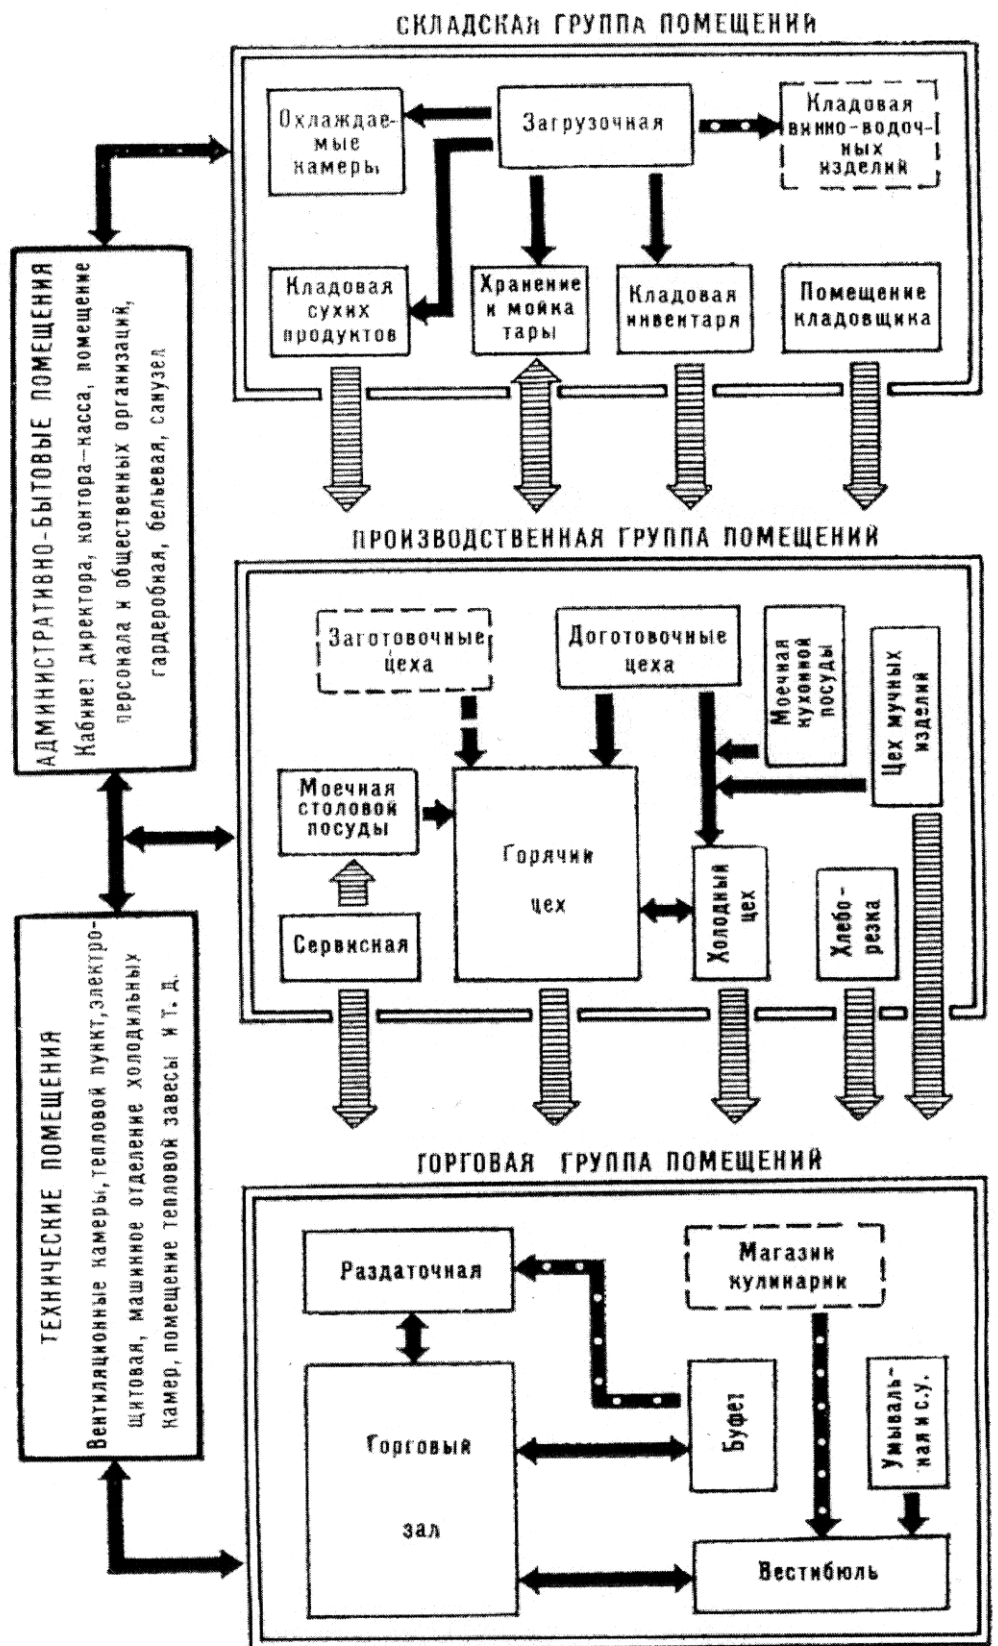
СКЛАДСКАЯ ГРУППА ПОМЕЩЕНИЙ

Охлаждаемые камеры

Загрузочная

Кладовая вино-водочных изделий

Кладовая сухих продуктов

Хранение и мойка тары

Кладовая инвентаря

Помещение кладовщика

АДМИНИСТРАТИВНО-БЫТОВЫЕ ПОМЕЩЕНИЯ

Кабинет директора, контора-касса, помещение персонала и общественных организаций, гардеробная, бельевая, санузел

ПРОИЗВОДСТВЕННАЯ ГРУППА ПОМЕЩЕНИЙ

Заготовочные цеха

Доготовочные цеха

Моечная кухонной посуды

Цех мучных изделий

Моечная столовой посуды

Горячий цех

Холодный цех

Хлеборезка

Сервисная

ТЕХНИЧЕСКИЕ ПОМЕЩЕНИЯ

Вентиляционные камеры, тепловой пункт, электрощитовая, машинное отделение холодильных камер, помещение тепловой завесы и т. д.

ТОРГОВАЯ ГРУППА ПОМЕЩЕНИЙ

Раздаточная

Магазин кулинарии

Торговый зал

Буфет

Умывальная и с.у.

Вестибюль